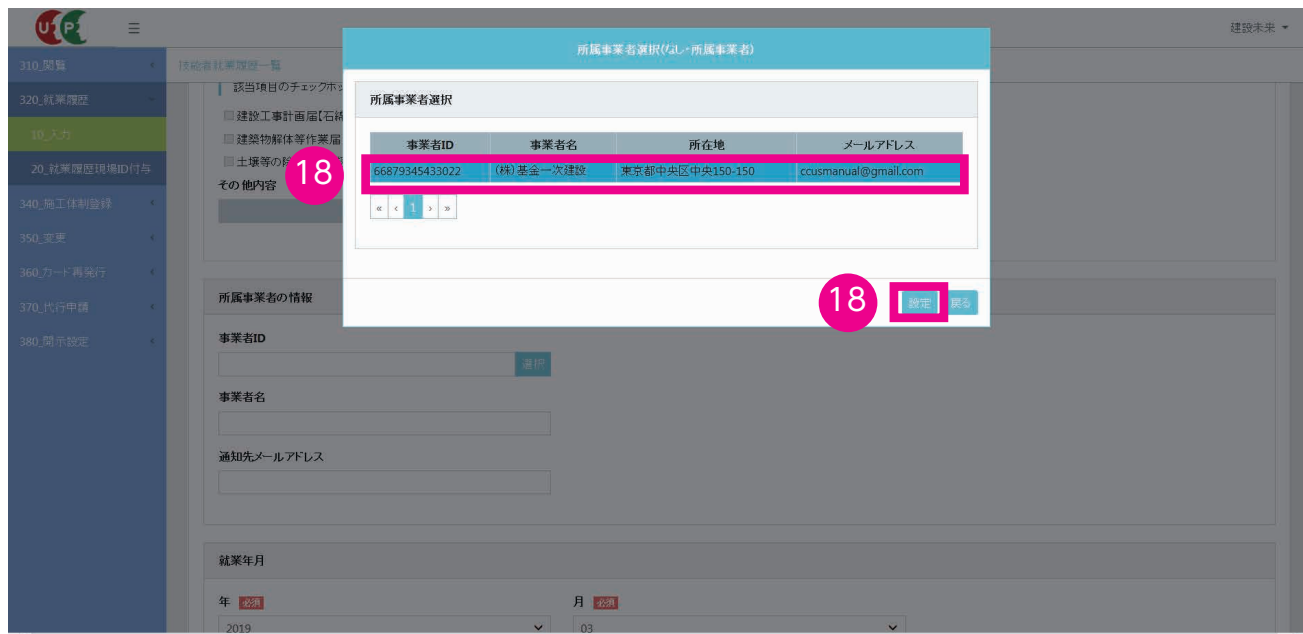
建設未来 ▾

310_閲覧
320_就業履歴
10_入力
20_就業履歴現場ID付与
340_施工体制登録
350_変更
360_カード再発行
370_代行申請
380_開示設定

技能者就業履歴一覧

該当項目のチェックボ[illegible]
建設工事計画届【石綿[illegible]
建築物解体等作業届
土壌等の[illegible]
その他内容

所属事業者選択(なし・所属事業者)

所属事業者選択

| 事業者ID | 事業者名 | 所在地 | メールアドレス |
|---|---|---|---|
| 66879345433022 | (株)基金一次建設 | 東京都中央区中央150-150 | ccusmanual@gmail.com |

« ‹ 1 › »

18

18

設定 戻る

所属事業者の情報

事業者ID

選択

事業者名

通知先メールアドレス

就業年月

年 必須
2019

月 必須
03